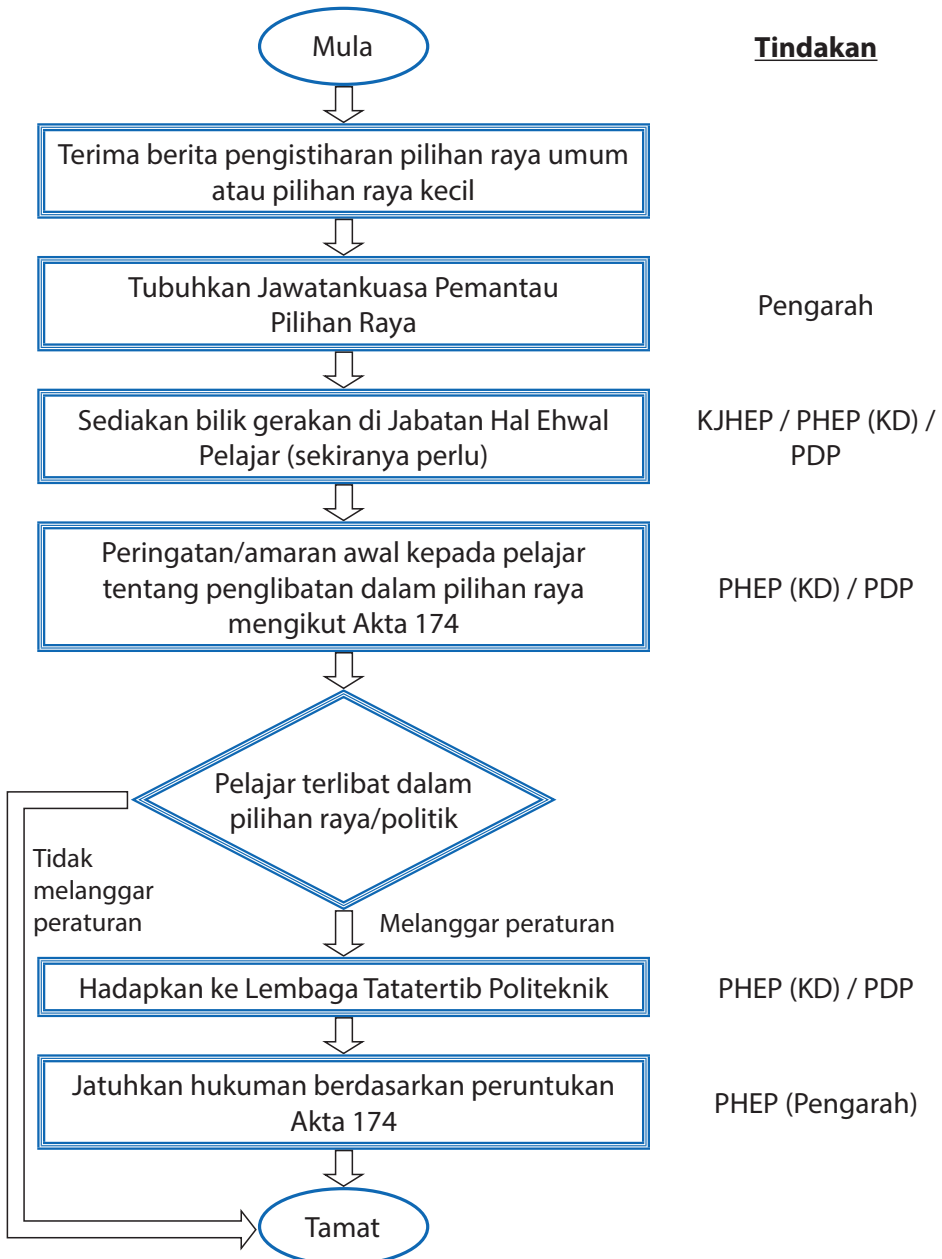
Mula

**Tindakan**

Terima berita pengistiharan pilihan raya umum atau pilihan raya kecil

Tubuhkan Jawatankuasa Pemantau Pilihan Raya

Pengarah

Sediakan bilik gerakan di Jabatan Hal Ehwal Pelajar (sekiranya perlu)

KJHEP / PHEP (KD) / PDP

Peringatan/amaran awal kepada pelajar tentang penglibatan dalam pilihan raya mengikut Akta 174

PHEP (KD) / PDP

Pelajar terlibat dalam pilihan raya/politik

Tidak melanggar peraturan

Melanggar peraturan

Hadapkan ke Lembaga Tatatertib Politeknik

PHEP (KD) / PDP

Jatuhkan hukuman berdasarkan peruntukan Akta 174

PHEP (Pengarah)

Tamat